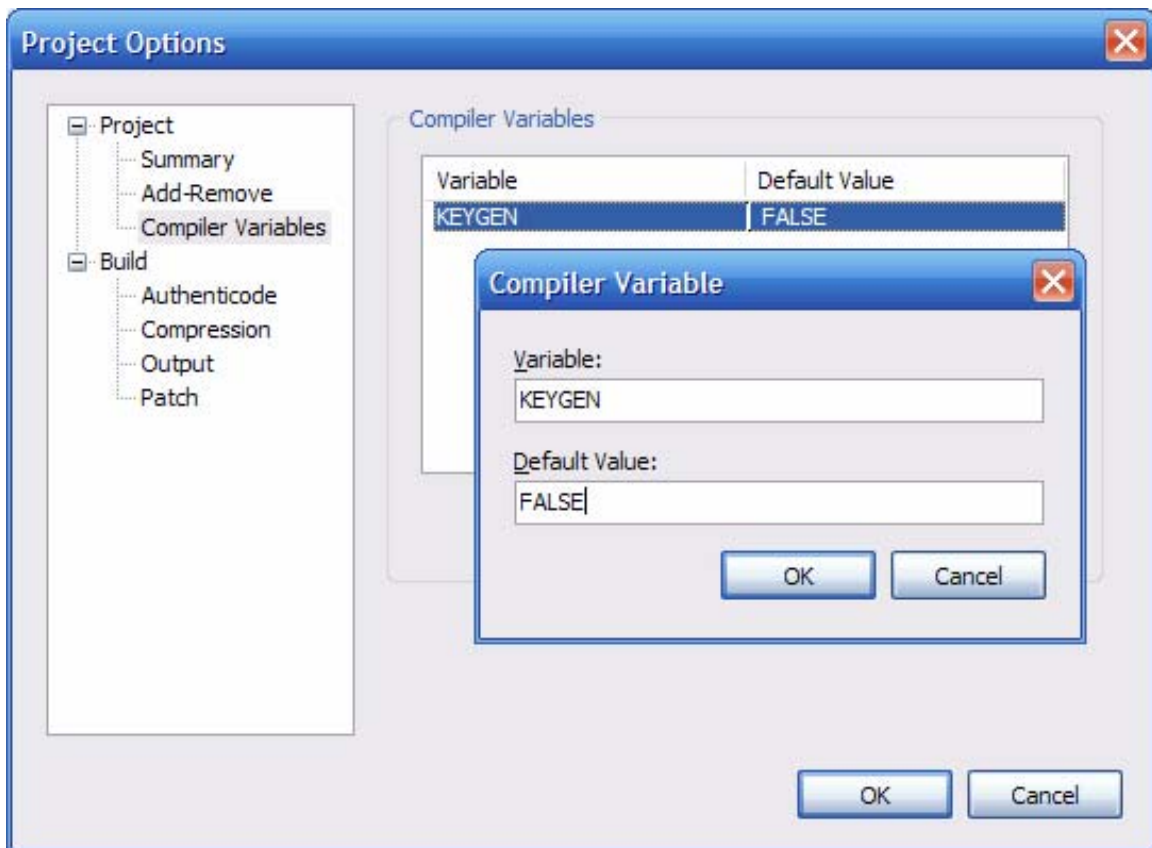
Project Options

Project
Summary
Add-Remove
Compiler Variables
Build
Authenticode
Compression
Output
Patch

Compiler Variables

| Variable | Default Value |
|---|---|
| KEYGEN | FALSE |

Compiler Variable

Variable:
KEYGEN

Default Value:
FALSE

OK
Cancel

OK
Cancel